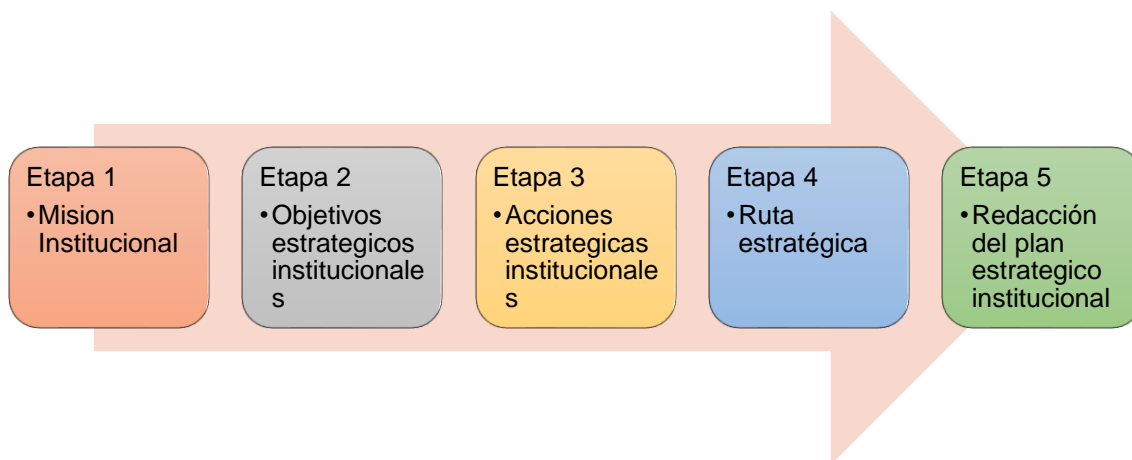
Etapa 1
•Mision Institucional

Etapa 2
•Objetivos estrategicos institucionales

Etapa 3
•Acciones estrategicas institucionales

Etapa 4
•Ruta estratégica

Etapa 5
•Redacción del plan estrategico institucional